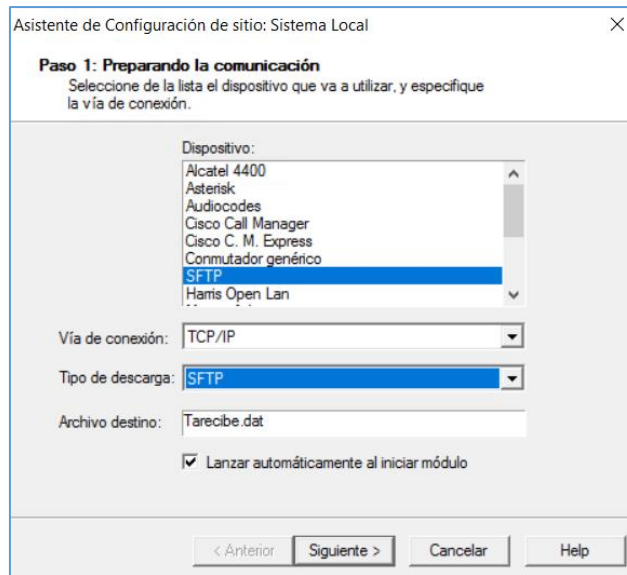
Asistente de Configuración de sitio: Sistema Local

Paso 1: Preparando la comunicación
Seleccione de la lista el dispositivo que va a utilizar, y especifique la vía de conexión.

Dispositivo:
Alcatel 4400
Asterisk
Audiocodes
Cisco Call Manager
Cisco C. M. Express
Conmutador genérico
SFTP
Harris Open Lan

Vía de conexión: TCP/IP

Tipo de descarga: SFTP

Archivo destino: Tarecibe.dat

Lanzar automáticamente al iniciar módulo

< Anterior | Siguiente > | Cancelar | Help